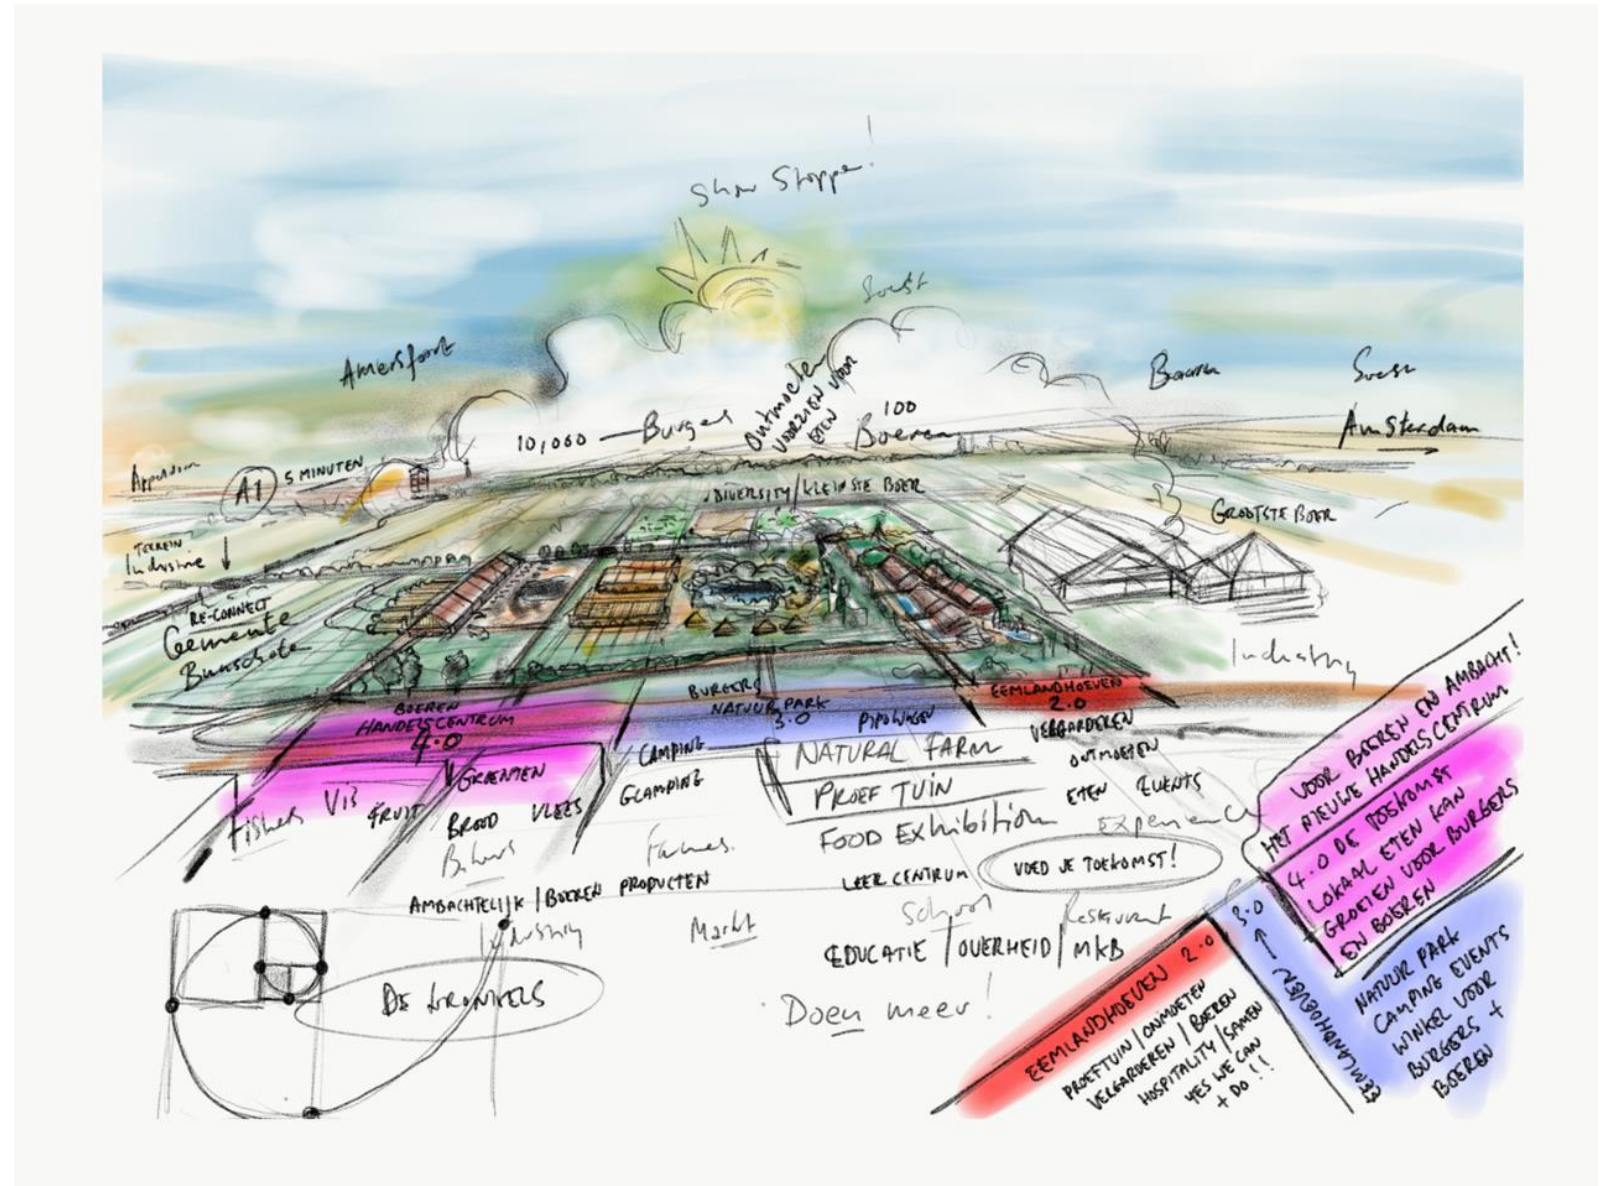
Shu Stoppe!

Soest

Amersfoort

Baarn

Soest

Amsterdam

10,000 — Burgers

Ontmoeten voorzien voor eten

100 Boeren

Apeldoorn

A1 5 MINUTEN

DIVERSITY / KLEINSTE BOER

GROOTSTE BOER

TERREIN Industrie

RE-CONNECT Gemeente Bunschoten

Industry

BOEREN HANDELSCENTRUM 4.0

BURGERS NATUUR PARK 3.0

EEMLANDHOEVEN 2.0

PIPOWAGEN

VERGADEREN

ONTMOETEN

CAMPING

GLAMPING

NATURAL FARM

PROEF TUIN

FOOD Exhibition

ETEN EVENTS

Experience

Fisher Vis

GROENTEN

FRUIT

BROOD VLEES

Bakers

Farmers.

AMBACHTELIJK / BOEREN PRODUCTEN

LEER CENTRUM

VOED JE TOEKOMST!

School

Restaurant

Industry

Markt

EDUCATIE / OVERHEID / MKB

De kronkels

Doen meer!

VOOR BOEREN EN AMBACHT!

HET NIEUWE HANDELSCENTRUM

4.0 DE TOEKOMST

LOKAAL ETEN KAN

GROEIEN VOOR BURGERS

EN BOEREN

3.0

EEMLANDHOEVEN 2.0

PROEFTUIN / ONTMOETEN

VERGADEREN / BOEREN

HOSPITALITY / SAMEN

YES WE CAN + DO!!

EEMLANDHOEVEN

NATUUR PARK

CAMPING EVENTS

WINKEL VOOR

BURGERS +

BOEREN